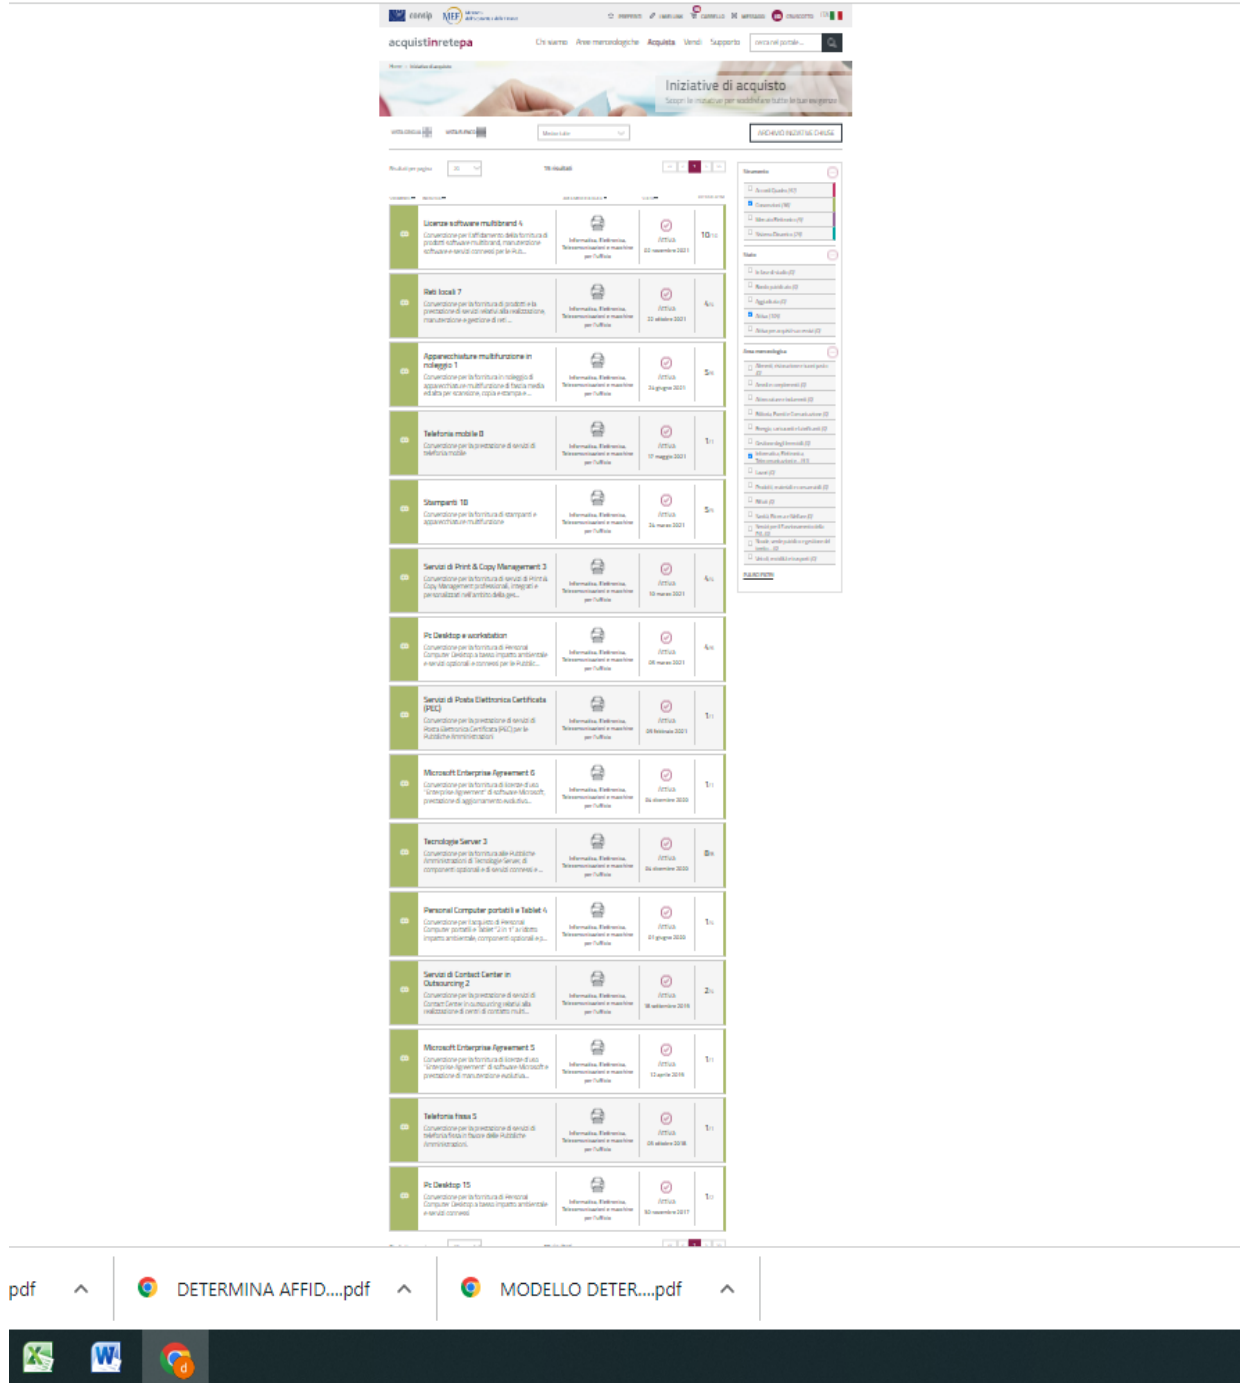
consip MEF

acquistinretepa

Chi siamo Aree merceologiche Acquista Vendi Supporto

Iniziative di acquisto

Licenze software multibrand 4

Convenzione per l'affidamento della fornitura di prodotti software multibrand, manutenzione software e servizi connessi per le P.A.

Informatica, Elettronica, Telecomunicazioni e macchine per l'ufficio

Attiva

Reti locali 7

Convenzione per la fornitura di prodotti e la prestazione di servizi relativi alla realizzazione, manutenzione e gestione di reti

Apparecchiature multifunzione in noleggio 1

Telefonia mobile 8

Convenzione per la prestazione di servizi di telefonia mobile

Stampanti 18

Convenzione per la fornitura di stampanti e apparecchiature multifunzione

Servizi di Print & Copy Management 3

Pc Desktop e workstation

Servizi di Posta Elettronica Certificata (PEC)

Microsoft Enterprise Agreement 6

Tecnologie Server 3

Personal Computer portatili e Tablet 4

Servizi di Contact Center in Outsourcing 2

Microsoft Enterprise Agreement 5

Telefonia fissa 5

Pc Desktop 15

pdf

DETERMINA AFFID....pdf

MODELLO DETER....pdf